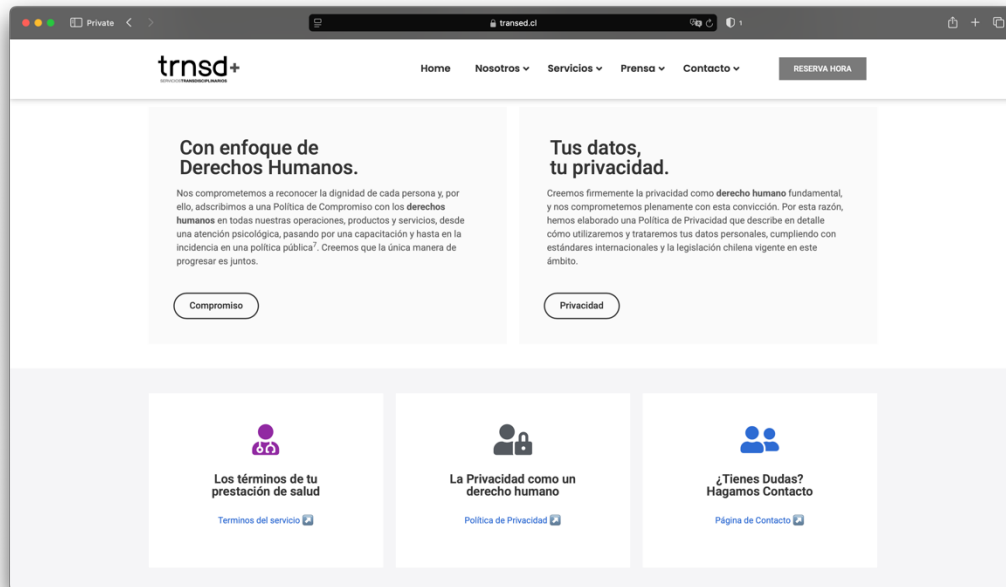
Private

transed.cl

trnsd+
SERVICIOS TRANSDISCIPLINARIOS

Home Nosotros Servicios Prensa Contacto

RESERVA HORA

Con enfoque de Derechos Humanos.

Nos comprometemos a reconocer la dignidad de cada persona y, por ello, adscribimos a una Política de Compromiso con los derechos humanos en todas nuestras operaciones, productos y servicios, desde una atención psicológica, pasando por una capacitación y hasta en la incidencia en una política pública$^7$. Creemos que la única manera de progresar es juntos.

Compromiso

Tus datos, tu privacidad.

Creemos firmemente la privacidad como derecho humano fundamental, y nos comprometemos plenamente con esta convicción. Por esta razón, hemos elaborado una Política de Privacidad que describe en detalle cómo utilizaremos y trataremos tus datos personales, cumpliendo con estándares internacionales y la legislación chilena vigente en este ámbito.

Privacidad

Los términos de tu prestación de salud

Terminos del servicio

La Privacidad como un derecho humano

Política de Privacidad

¿Tienes Dudas? Hagamos Contacto

Página de Contacto